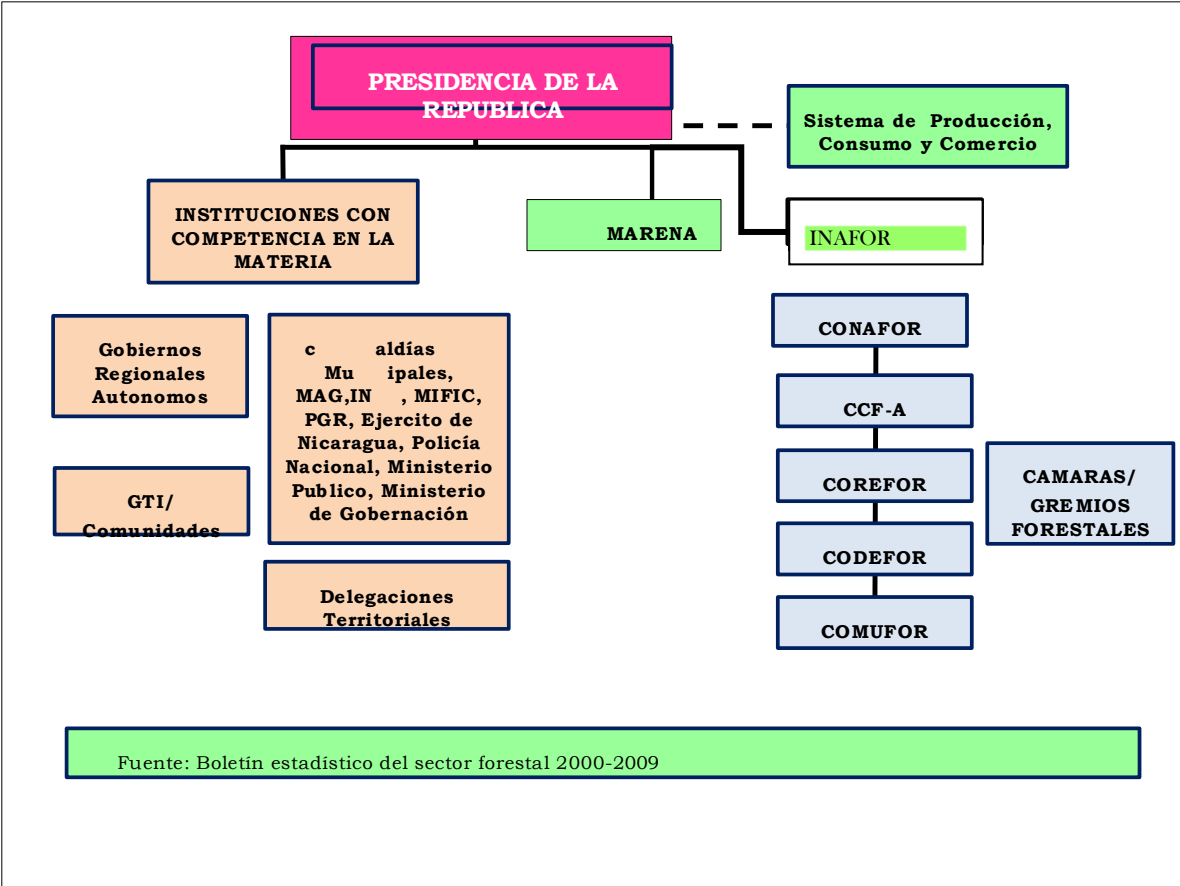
PRESIDENCIA DE LA REPUBLICA

Sistema de Producción, Consumo y Comercio

INSTITUCIONES CON COMPETENCIA EN LA MATERIA

MARENA

INAFOR

Gobiernos Regionales Autonomos

c aldías Mu ipales, MAG,IN , MIFIC, PGR, Ejercito de Nicaragua, Policía Nacional, Ministerio Publico, Ministerio de Gobernación

GTI/ Comunidades

Delegaciones Territoriales

CONAFOR

CCF-A

COREFOR

CODEFOR

COMUFOR

CAMARAS/ GREMIOS FORESTALES

Fuente: Boletín estadístico del sector forestal 2000-2009